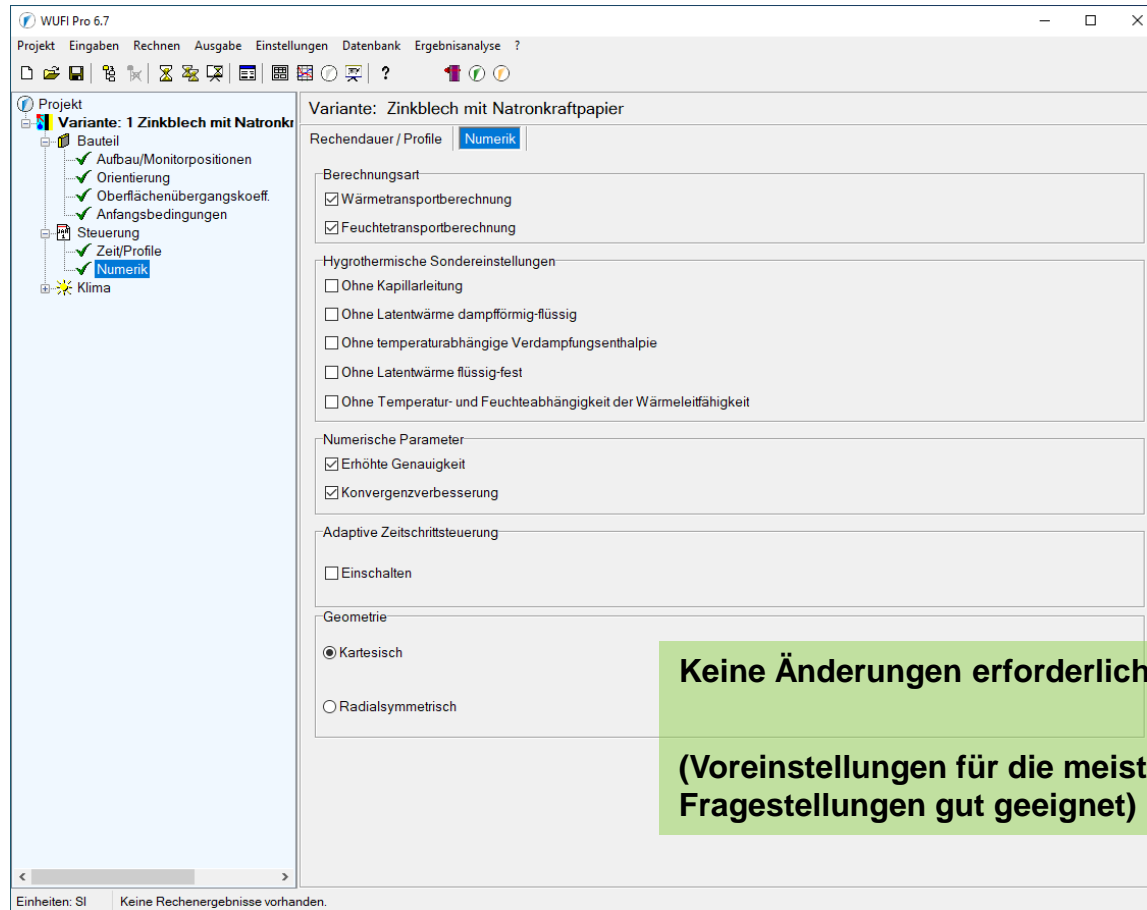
WUFI Pro 6.7

Projekt Eingaben Rechnen Ausgabe Einstellungen Datenbank Ergebnisanalyse ?

?

Projekt
Variante: 1 Zinkblech mit Natronkr
Bauteil
Aufbau/Monitorpositionen
Orientierung
Oberflächenübergangskoeff.
Anfangsbedingungen
Steuerung
Zeit/Profile
Numerik
Klima

Variante: Zinkblech mit Natronkraftpapier

Rechendauer / Profile | Numerik

Berechnungsart
☑ Wärmetransportberechnung
☑ Feuchtetransportberechnung

Hygrothermische Sondereinstellungen
☐ Ohne Kapillarleitung
☐ Ohne Latentwärme dampfförmig-flüssig
☐ Ohne temperaturabhängige Verdampfungsenthalpie
☐ Ohne Latentwärme flüssig-fest
☐ Ohne Temperatur- und Feuchteabhängigkeit der Wärmeleitfähigkeit

Numerische Parameter
☑ Erhöhte Genauigkeit
☑ Konvergenzverbesserung

Adaptive Zeitschrittsteuerung
☐ Einschalten

Geometrie
◉ Kartesisch
○ Radialsymmetrisch

Keine Änderungen erforderlich

(Voreinstellungen für die meist
Fragestellungen gut geeignet)

Einheiten: SI | Keine Rechenergebnisse vorhanden.